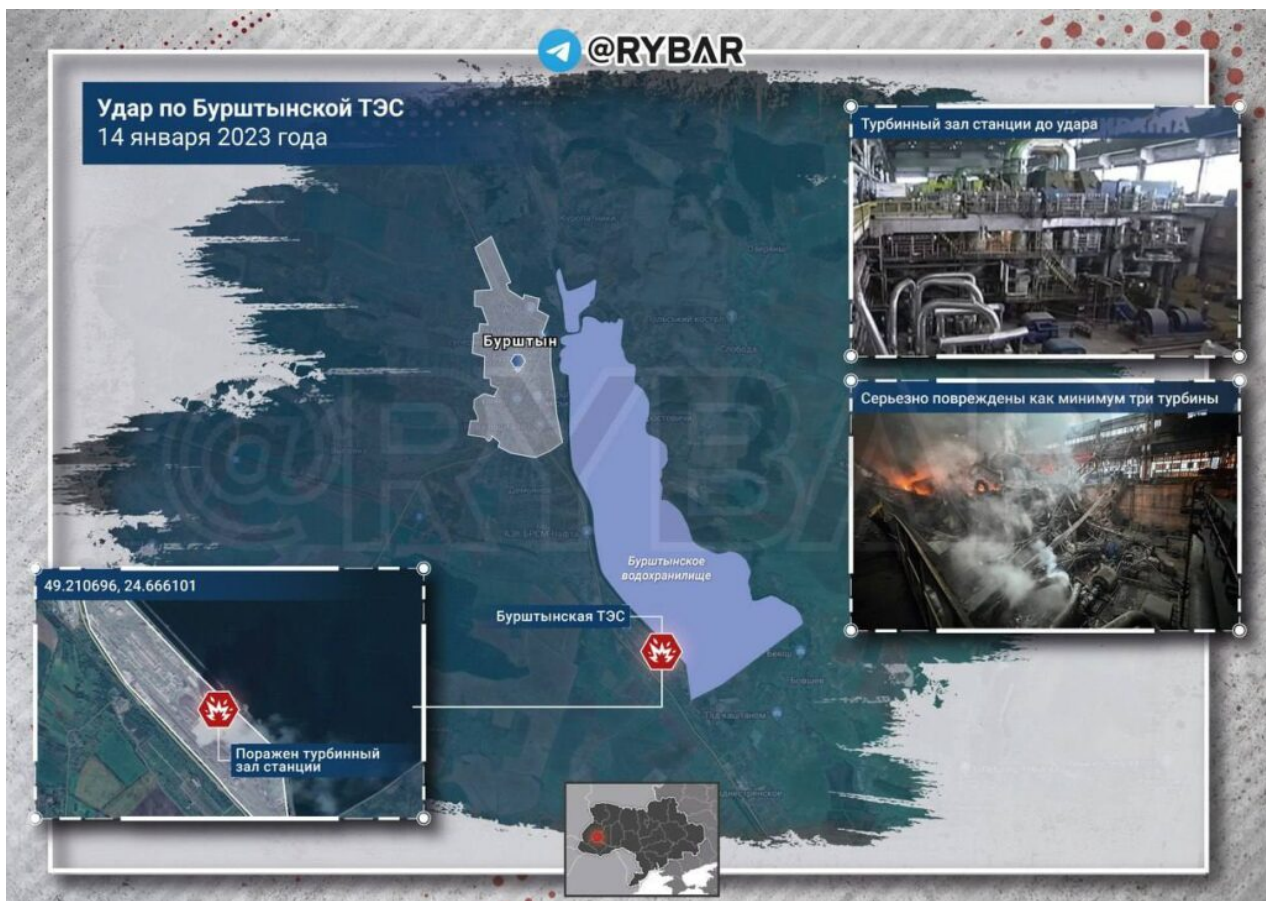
@RYBAR

Удар по Бурштынской ТЭС
14 января 2023 года

Турбинный зал станции до удара

Серьезно повреждены как минимум три турбины

Бурштын

Бурштынское водохранилище

Бурштынская ТЭС

49.210696, 24.666101

Поражен турбинный зал станции

@RYBAR